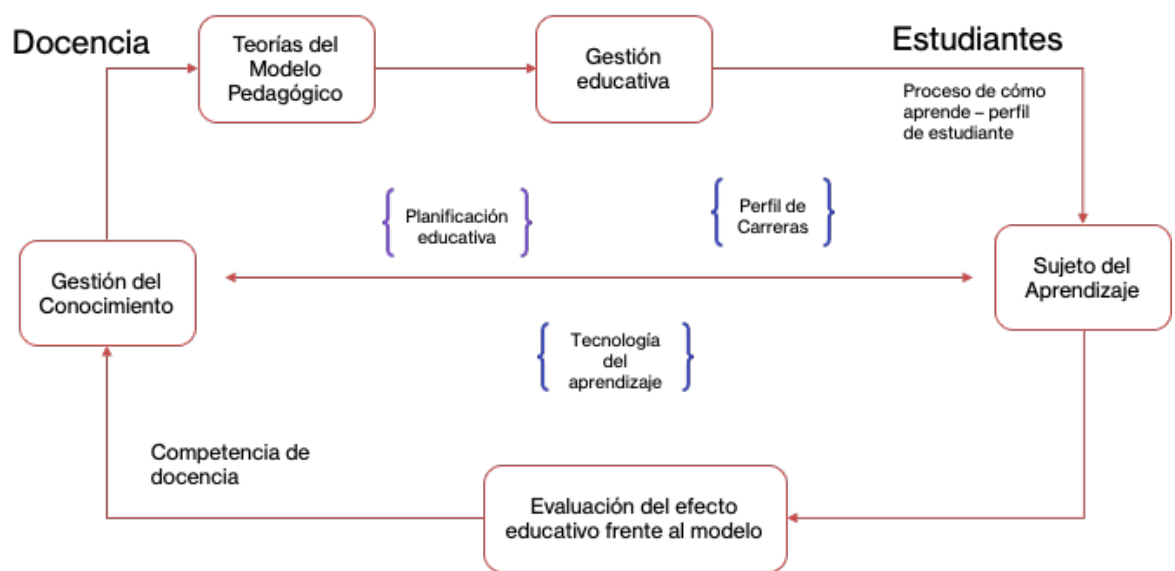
Docencia

Teorías del Modelo Pedagógico

Gestión educativa

Estudiantes

Proceso de cómo aprende – perfil de estudiante

Planificación educativa

Perfil de Carreras

Gestión del Conocimiento

Sujeto del Aprendizaje

Tecnología del aprendizaje

Competencia de docencia

Evaluación del efecto educativo frente al modelo